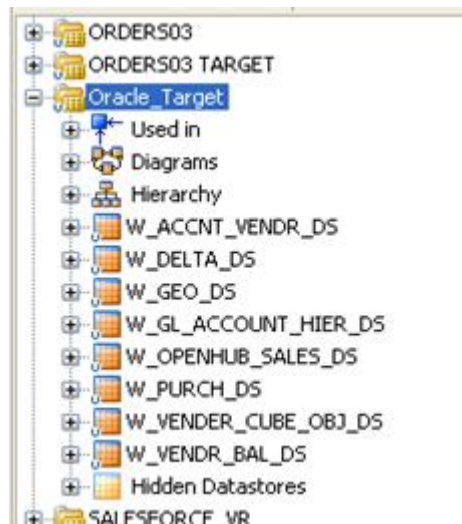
ORDERS03
ORDERS03 TARGET
Oracle_Target
Used in
Diagrams
Hierarchy
W_ACCNT_VENDR_DS
W_DELTA_DS
W_GEO_DS
W_GL_ACCOUNT_HIER_DS
W_OPENHUB_SALES_DS
W_PURCH_DS
W_VENDER_CUBE_OBJ_DS
W_VENDR_BAL_DS
Hidden Datastores
SALESFORCE_VR